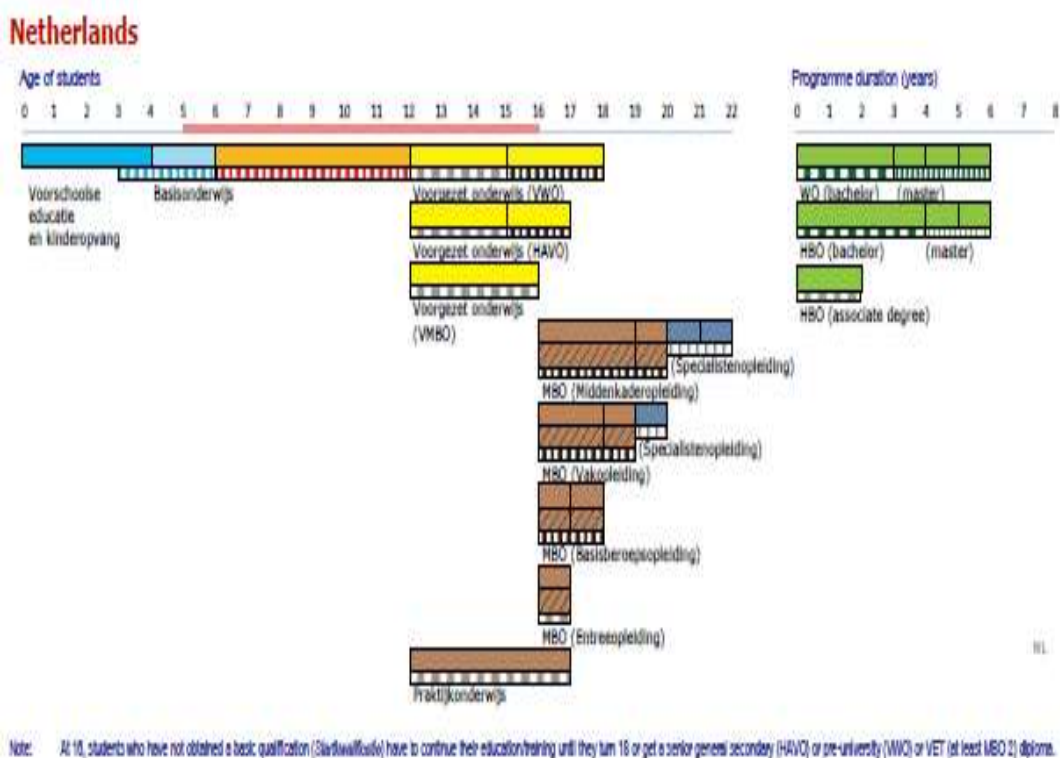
Netherlands

Age of students

0 1 2 3 4 5 6 7 8 9 10 11 12 13 14 15 16 17 18 19 20 21 22

Programme duration (years)

0 1 2 3 4 5 6 7 8

Voorschoolse educatie en kinderopvang

Basisonderwijs

Voorgezet onderwijs (VWO)

Voorgezet onderwijs (HAVO)

Voorgezet onderwijs (VMBO)

(Specialistenopleiding)

MBO (Middenkaderopleiding)

(Specialistenopleiding)

MBO (Vakopleiding)

MBO (Basisberoepsopleiding)

MBO (Entreeopleiding)

Praktijkonderwijs

WO (bachelor) (master)

HBO (bachelor) (master)

HBO (associate degree)

NL

Note: At 16, students who have not obtained a basic qualification (Startkwalificatie) have to continue their education/training until they turn 18 or get a senior general secondary (HAVO) or pre-university (VWO) or VET (at least MBO 2) diploma.